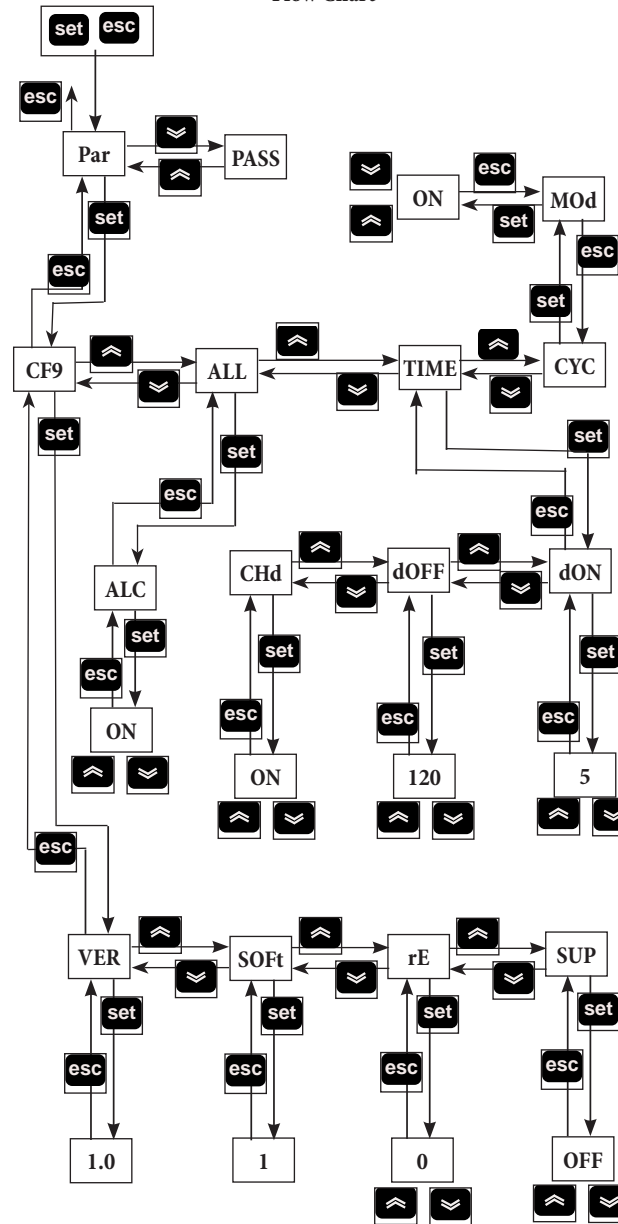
Flow Chart

set esc

esc

Par

PASS

set

esc

ON

esc

MOd

set

esc

set

CF9

ALL

TIME

CYC

set

set

set

esc

esc

ALC

CHd

dOFF

dON

set

set

set

set

esc

esc

esc

esc

ON

ON

120

5

esc

VER

SOFt

rE

SUP

set

set

set

set

esc

esc

esc

esc

1.0

1

0

OFF